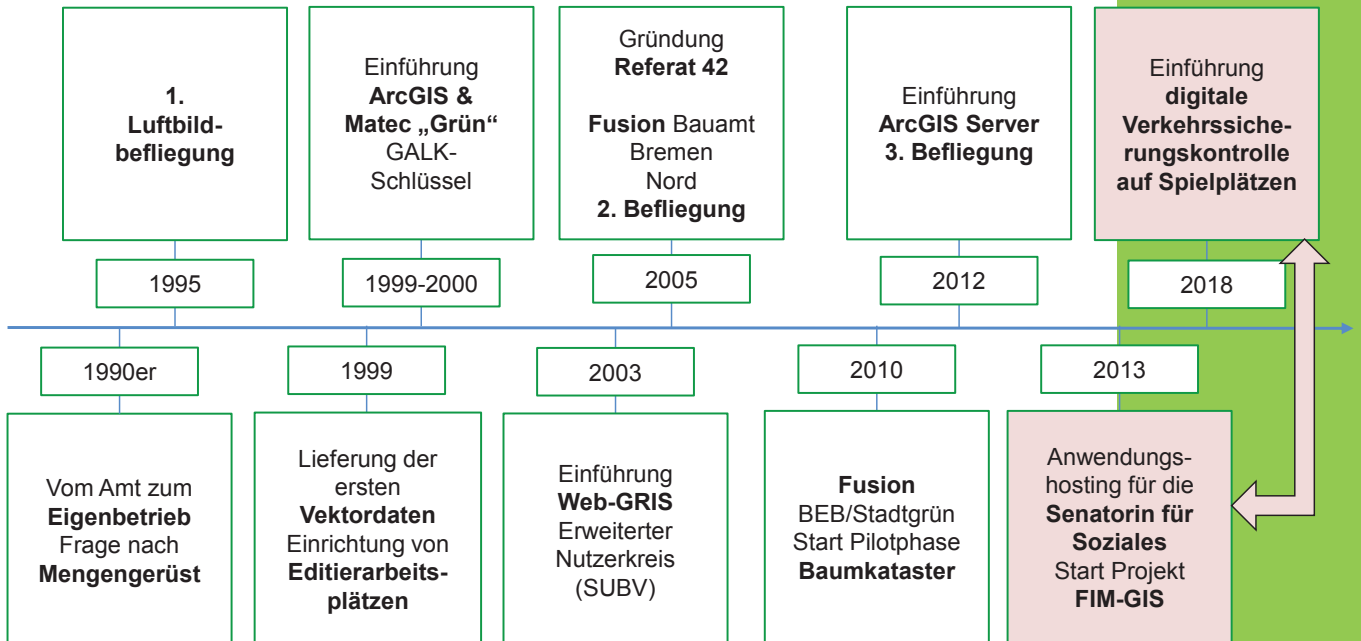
1. Luftbildbefliegung

1995

Einführung ArcGIS & Matec „Grün“ GALK-Schlüssel

1999-2000

Gründung Referat 42

Fusion Bauamt Bremen Nord

2. Befliegung

2005

Einführung ArcGIS Server 3. Befliegung

2012

Einführung digitale Verkehrssicherungskontrolle auf Spielplätzen

2018

1990er

Vom Amt zum Eigenbetrieb Frage nach Mengengerüst

1999

Lieferung der ersten Vektordaten Einrichtung von Editierarbeitsplätzen

2003

Einführung Web-GRIS Erweiterter Nutzerkreis (SUBV)

2010

Fusion BEB/Stadtgrün Start Pilotphase Baumkataster

2013

Anwendungshosting für die Senatorin für Soziales Start Projekt FIM-GIS